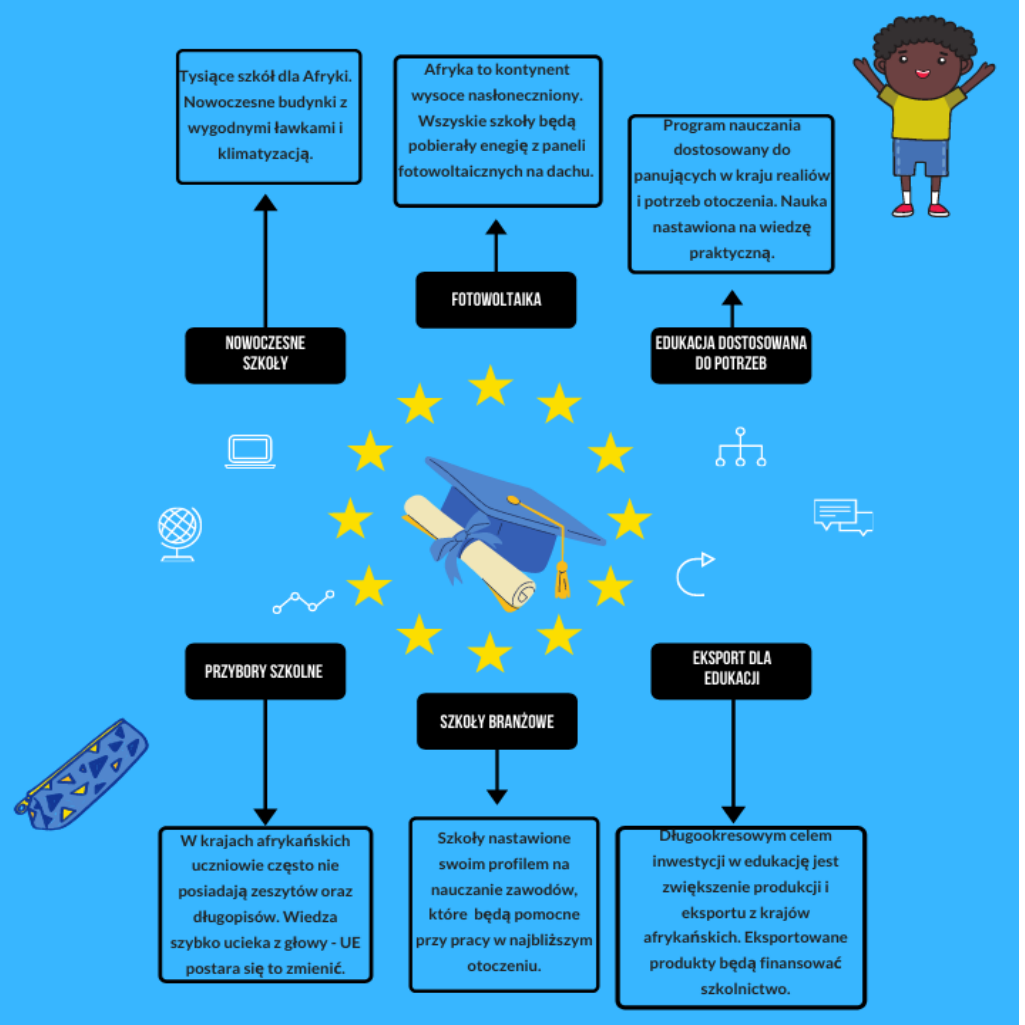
Tysiące szkół dla Afryki. Nowoczesne budynki z wygodnymi ławkami i klimatyzacją.

NOWOCZESNE SZKOŁY

Afryka to kontynent wysoce nasłoneczniony. Wszyskie szkoły będą pobierały enegię z paneli fotowoltaicznych na dachu.

FOTOWOLTAIKA

Program nauczania dostosowany do panujących w kraju realiów i potrzeb otoczenia. Nauka nastawiona na wiedzę praktyczną.

EDUKACJA DOSTOSOWANA DO POTRZEB

PRZYBORY SZKOLNE

W krajach afrykańskich uczniowie często nie posiadają zeszytów oraz długopisów. Wiedza szybko ucieka z głowy - UE postara się to zmienić.

SZKOŁY BRANŻOWE

Szkoły nastawione swoim profilem na nauczanie zawodów, które będą pomocne przy pracy w najbliższym otoczeniu.

EKSPORT DLA EDUKACJI

Długookresowym celem inwestycji w edukację jest zwiększenie produkcji i eksportu z krajów afrykańskich. Eksportowane produkty będą finansować szkolnictwo.